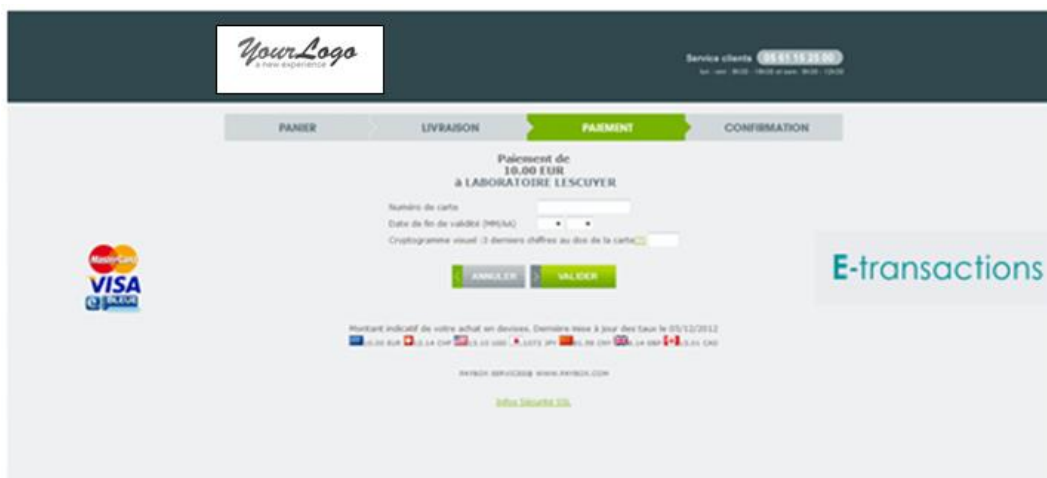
YourLogo
a new experience

Service clients 05 61 15 25 00
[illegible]

PANIER
LIVRAISON
PAIEMENT
CONFIRMATION

Paiement de
10.00 EUR
à LABORATOIRE LESCUYER

Numéro de carte
Date de fin de validité (MM/AA)
Cryptogramme visuel (3 derniers chiffres au dos de la carte)

MasterCard
VISA
CB BLEUE

ANNULER
VALIDER

E-transactions

Montant indicatif de votre achat en devises. Dernière mise à jour des taux le 05/12/2012
10.00 EUR 12.14 CHF 13.10 USD 1073 JPY 81.98 CNY 8.14 GBP 13.01 CAD

PAYBOX SERVICES® WWW.PAYBOX.COM

Infos Sécurité SSL